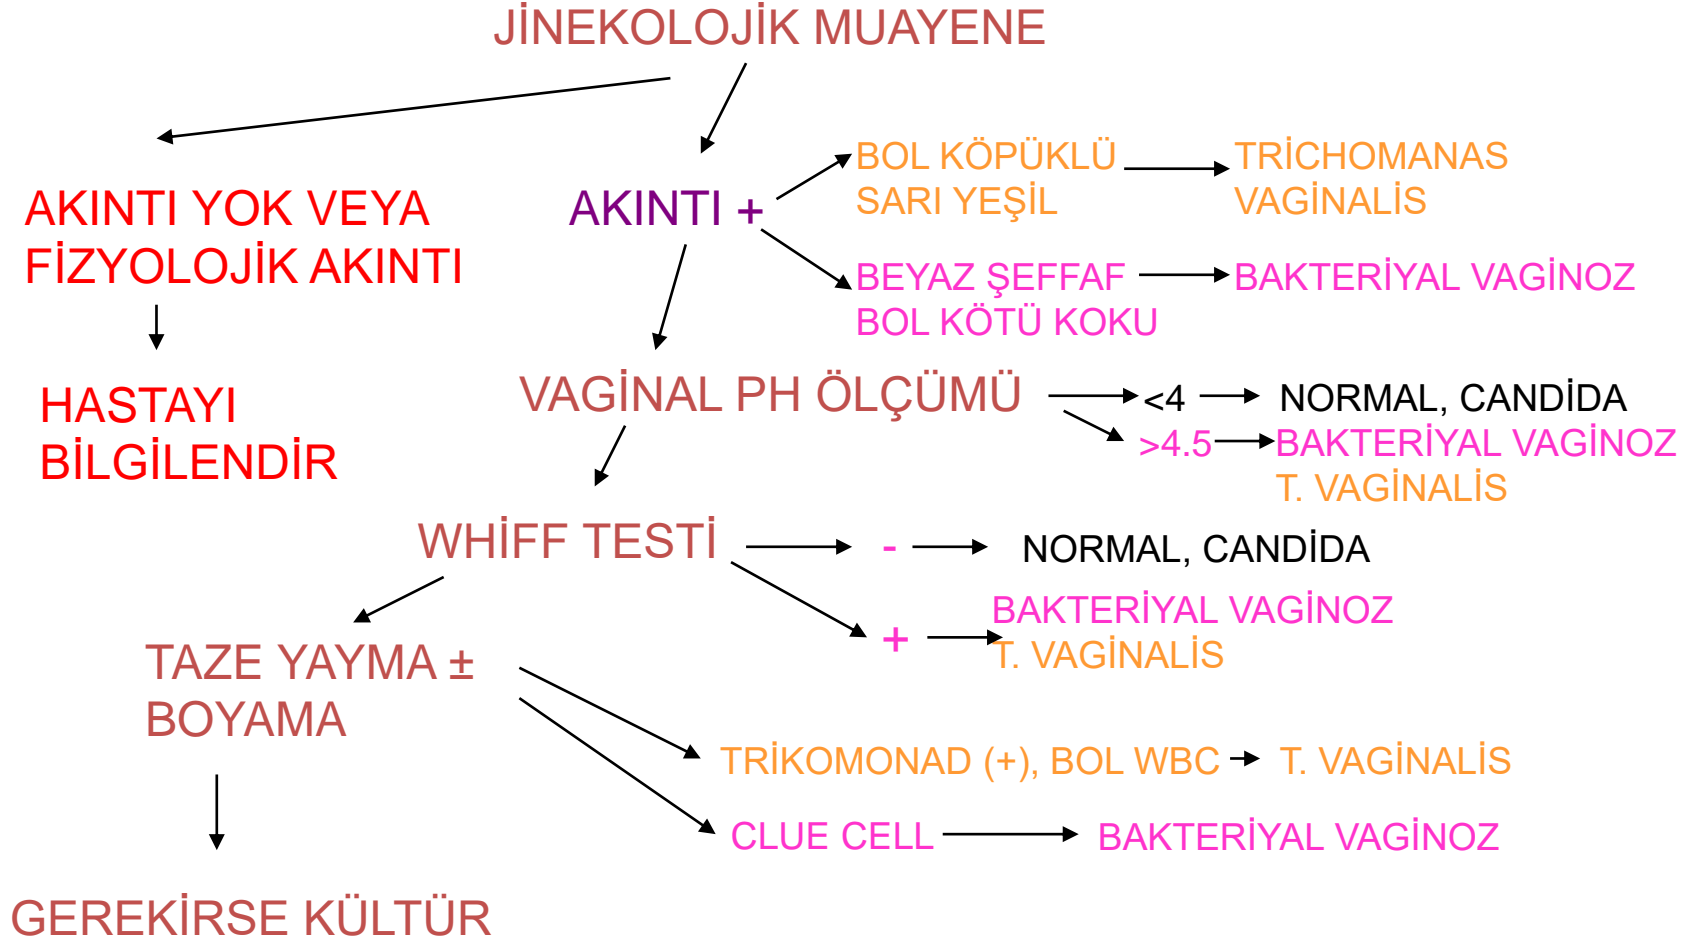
JİNEKOLOJİK MUAYENE

AKINTI YOK VEYA FİZYOLOJİK AKINTI

HASTAYI BİLGİLENDİR

AKINTI +

BOL KÖPÜKLÜ SARI YEŞİL

TRİCHOMANAS VAGİNALİS

BEYAZ ŞEFFAF BOL KÖTÜ KOKU

BAKTERİYAL VAGİNOZ

VAGİNAL PH ÖLÇÜMÜ

<4

NORMAL, CANDİDA

>4.5

BAKTERİYAL VAGİNOZ T. VAGİNALİS

WHİFF TESTİ

-

NORMAL, CANDİDA

+

BAKTERİYAL VAGİNOZ T. VAGİNALİS

TAZE YAYMA ± BOYAMA

TRİKOMONAD (+), BOL WBC

T. VAGİNALİS

CLUE CELL

BAKTERİYAL VAGİNOZ

GEREKİRSE KÜLTÜR